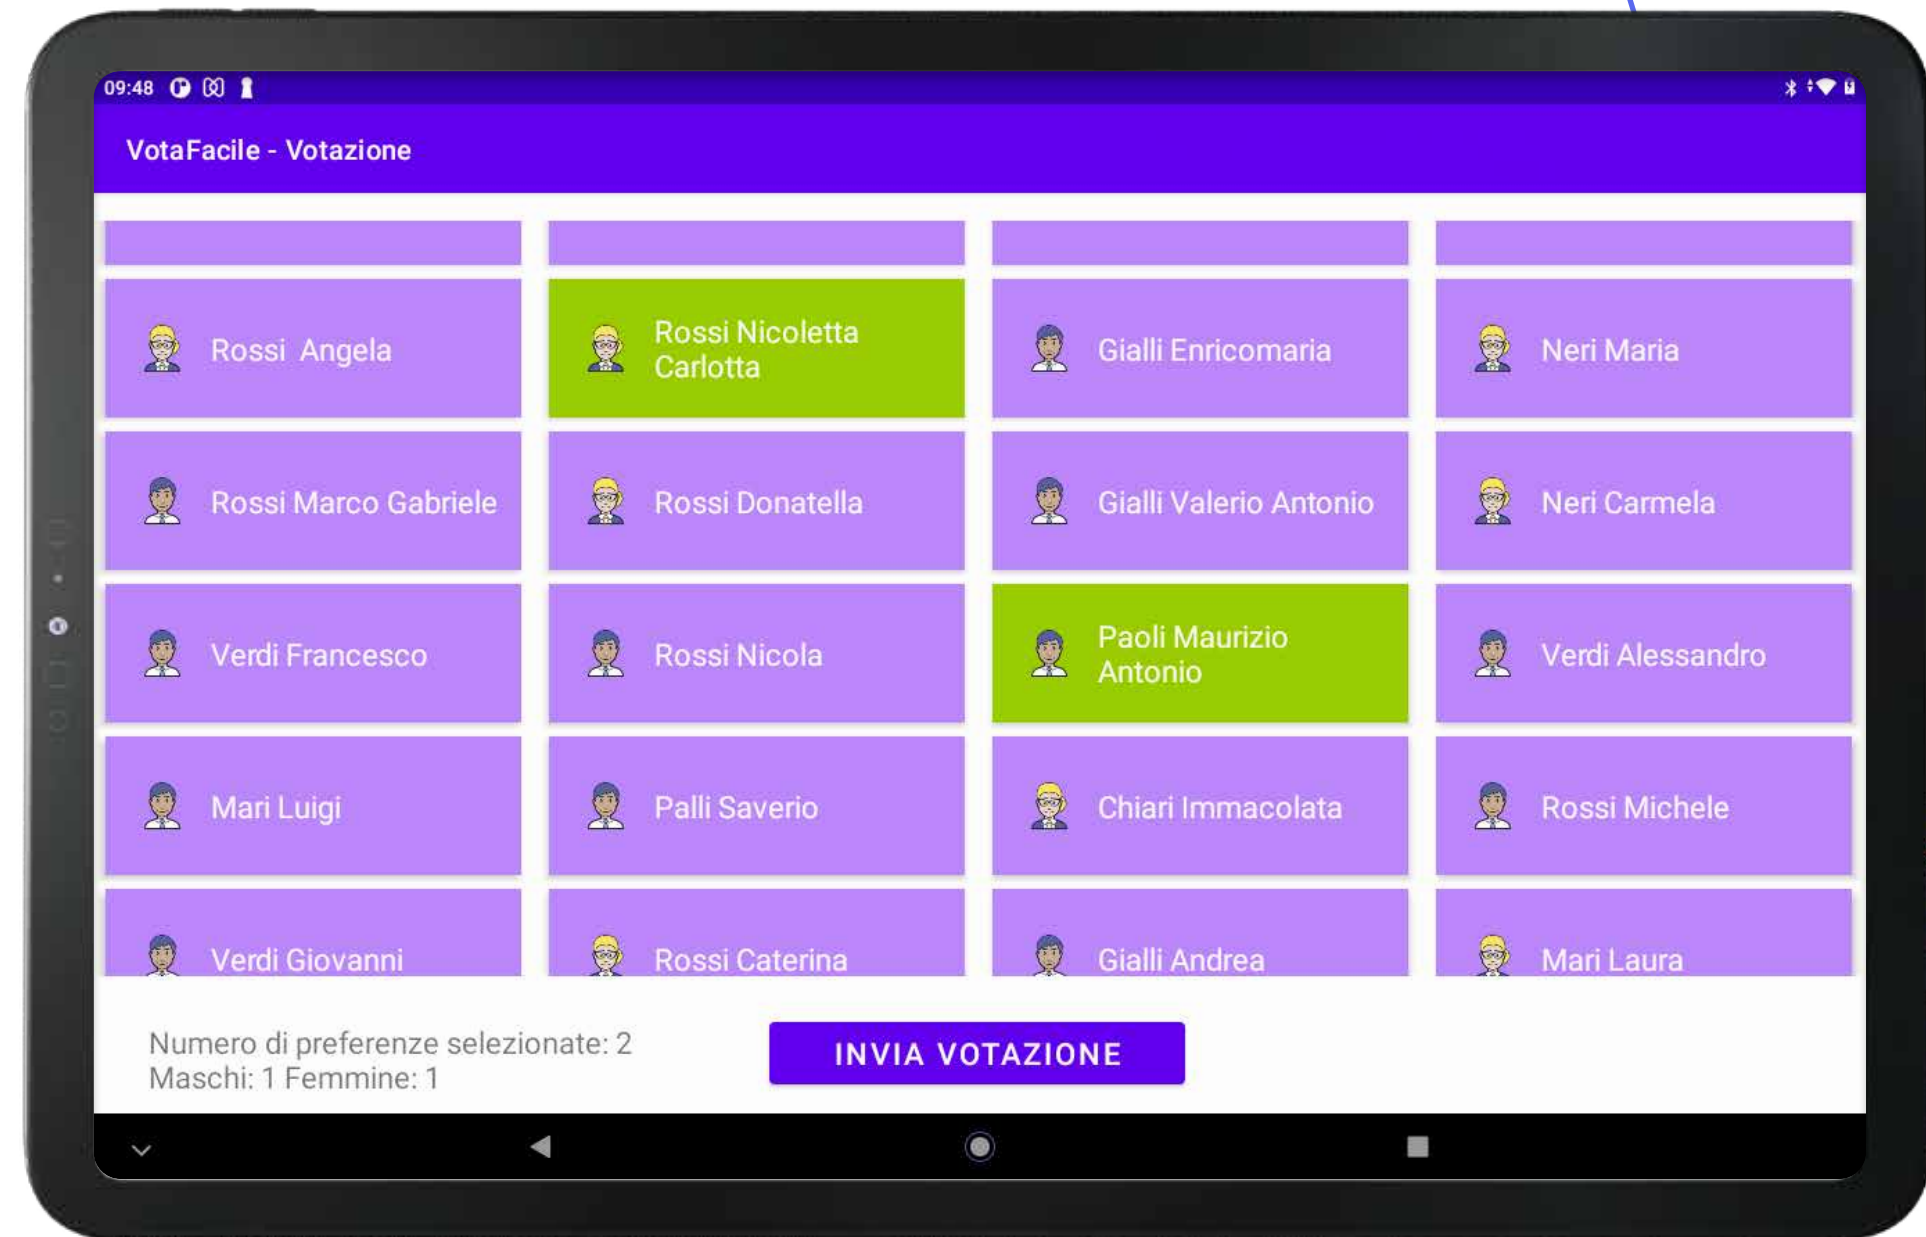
09:48

VotaFacile - Votazione

Rossi Angela

Rossi Nicoletta Carlotta

Gialli Enricomaria

Neri Maria

Rossi Marco Gabriele

Rossi Donatella

Gialli Valerio Antonio

Neri Carmela

Verdi Francesco

Rossi Nicola

Paoli Maurizio Antonio

Verdi Alessandro

Mari Luigi

Palli Saverio

Chiari Immacolata

Rossi Michele

Verdi Giovanni

Rossi Caterina

Gialli Andrea

Mari Laura

Numero di preferenze selezionate: 2
Maschi: 1 Femmine: 1

INVIA VOTAZIONE